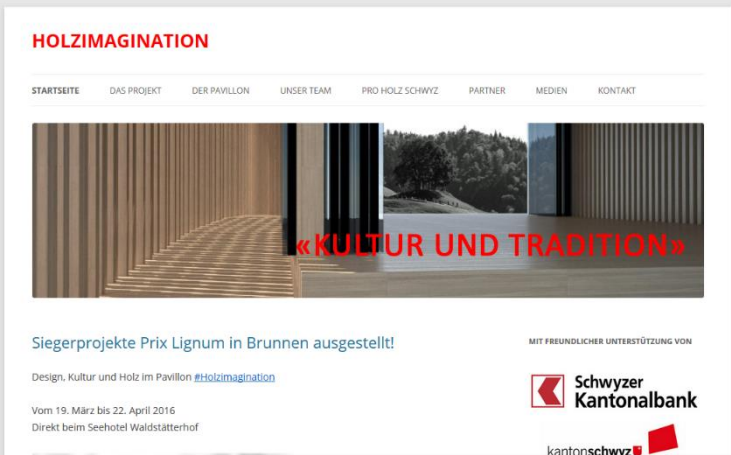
HOLZIMAGINATION

STARTSEITE DAS PROJEKT DER PAVILLON UNSER TEAM PRO HOLZ SCHWYZ PARTNER MEDIEN KONTAKT

«KULTUR UND TRADITION»

Siegerprojekte Prix Lignum in Brunnen ausgestellt!

Design, Kultur und Holz im Pavillon #Holzimagination

Vom 19. März bis 22. April 2016
Direkt beim Seehotel Waldstätterhof

MIT FREUNDLICHER UNTERSTÜTZUNG VON

Schwyzer Kantonalbank

kantonschwyz